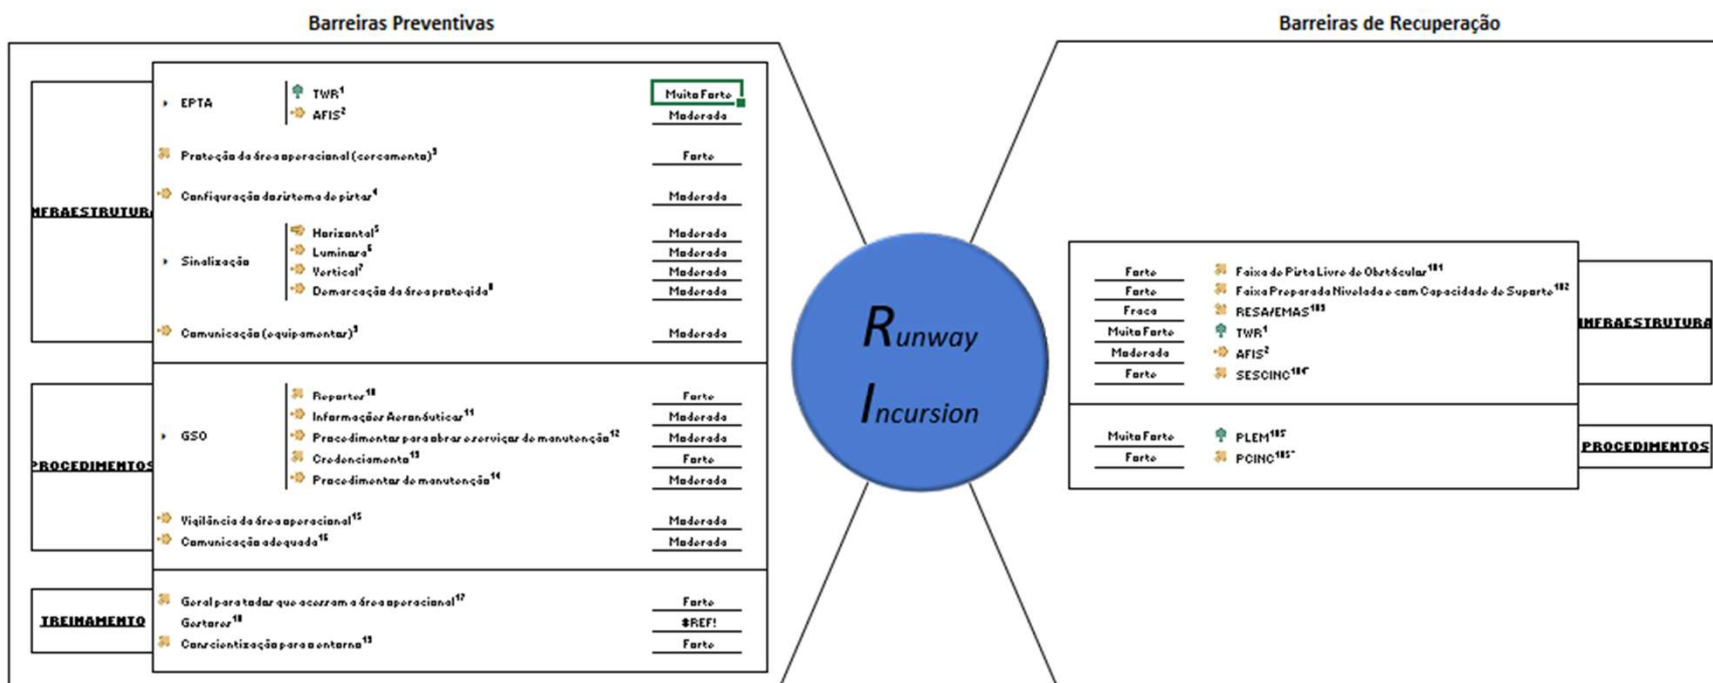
Barreiras Preventivas

Barreiras de Recuperação

INFRAESTRUTURA

EPTA
TWR$^1$
AFIS$^2$
Muita Forte
Moderada

Proteção da área operacional (cercamento)$^3$
Forte

Configuração do sistema de pistas$^4$
Moderada

Sinalização
Horizontal$^5$
Luminosa$^6$
Vertical$^7$
Demarcação da área protegida$^8$
Moderada
Moderada
Moderada
Moderada

Comunicação (equipamentos)$^9$
Moderada

PROCEDIMENTOS

GSO
Reportes$^{10}$
Informações Aeronáuticas$^{11}$
Procedimentos para abrir os serviços de manutenção$^{12}$
Credenciamento$^{13}$
Procedimentos de manutenção$^{14}$
Forte
Moderada
Moderada
Forte
Moderada

Vigilância da área operacional$^{15}$
Moderada
Comunicação adequada$^{16}$
Moderada

TREINAMENTO

Geral para todos que acessam a área operacional$^{17}$
Forte
Gestores$^{18}$
#REF!
Conscientização para o entorno$^{19}$
Forte

Runway Incursion

Forte
Faixa de Pista Livre de Obstáculos$^{101}$
Forte
Faixa Preparada Nivelada e com Capacidade de Suporte$^{102}$
Fraca
RESA/EMAS$^{103}$
Muita Forte
TWR$^1$
Moderada
AFIS$^2$
Forte
SESCINC$^{104}$

INFRAESTRUTURA

Muita Forte
PLEM$^{105}$
Forte
PCINC$^{105}$

PROCEDIMENTOS